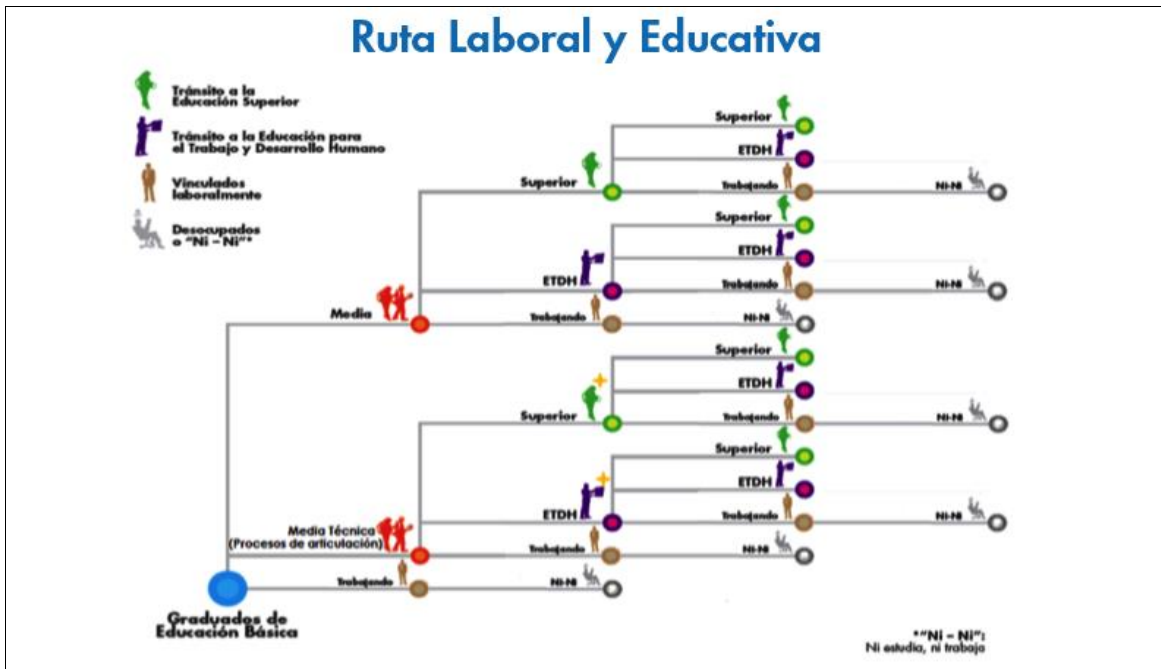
Ruta Laboral y Educativa

Tránsito a la Educación Superior

Tránsito a la Educación para el Trabajo y Desarrollo Humano

Vinculados laboralmente

Desocupados o "Ni – Ni"*

Superior
ETDH
Superior
Trabajando
Ni-Ni
Superior
ETDH
ETDH
Trabajando
Ni-Ni
Media
Trabajando
Ni-Ni
Superior
ETDH
Superior
Trabajando
Ni-Ni
Superior
ETDH
ETDH
Trabajando
Ni-Ni
Media Técnica
(Procesos de articulación)
Trabajando
Ni-Ni
Trabajando
Ni-Ni

Graduados de Educación Básica

*"Ni – Ni": Ni estudia, ni trabaja